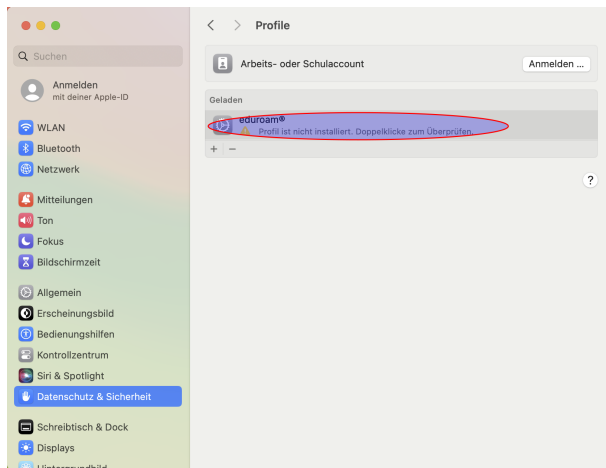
Profile

Suchen

Anmelden
mit deiner Apple-ID

WLAN
Bluetooth
Netzwerk

Mitteilungen
Ton
Fokus
Bildschirmzeit

Allgemein
Erscheinungsbild
Bedienungshilfen
Kontrollzentrum
Siri & Spotlight
Datenschutz & Sicherheit

Schreibtisch & Dock
Displays
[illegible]

Arbeits- oder Schulaccount
Anmelden ...

Geladen

eduroam®
Profil ist nicht installiert. Doppelklicke zum Überprüfen.

+ −

?